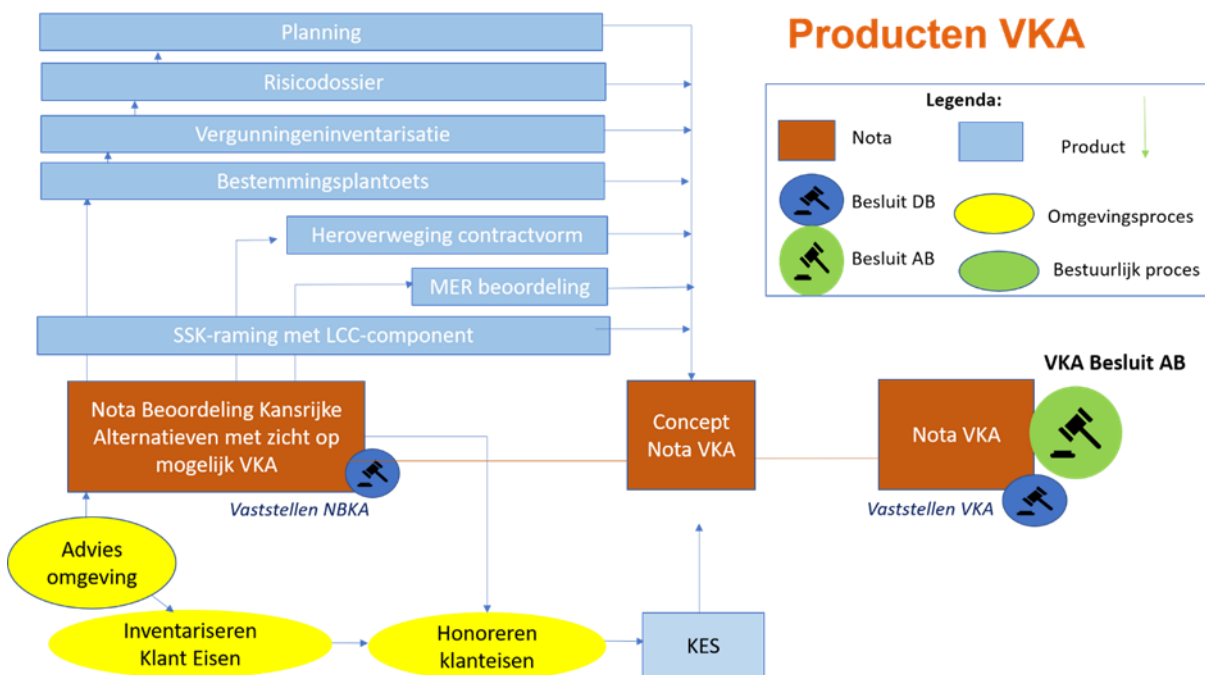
Producten VKA

Planning

Risicodossier

Vergunningeninventarisatie

Bestemmingsplantoets

Heroverweging contractvorm

MER beoordeling

SSK-raming met LCC-component

Legenda:

Nota

Product

Besluit DB

Omgevingsproces

Besluit AB

Bestuurlijk proces

VKA Besluit AB

Nota Beoordeling Kansrijke Alternatieven met zicht op mogelijk VKA

Vaststellen NBKA

Concept Nota VKA

Nota VKA

Vaststellen VKA

Advies omgeving

Inventariseren Klant Eisen

Honoreren klanteisen

KES